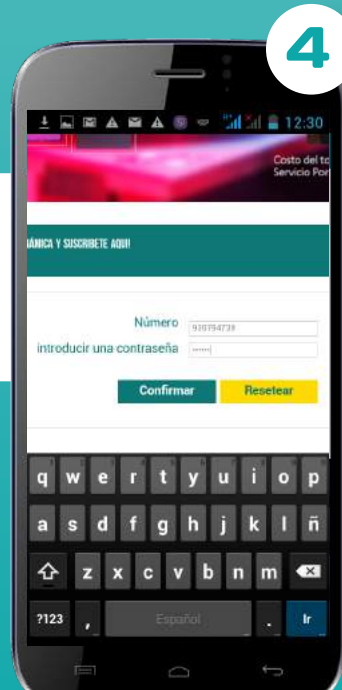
4

12:30

Costo del to
Servicio Por

ÁMICA Y SUSCRIBETE AQUI!

Número 930794739
introducir una contraseña ••••••

Confirmar
Resetear

q w e r t y u i o p
a s d f g h j k l ñ
z x c v b n m
?123 , Español . Ir